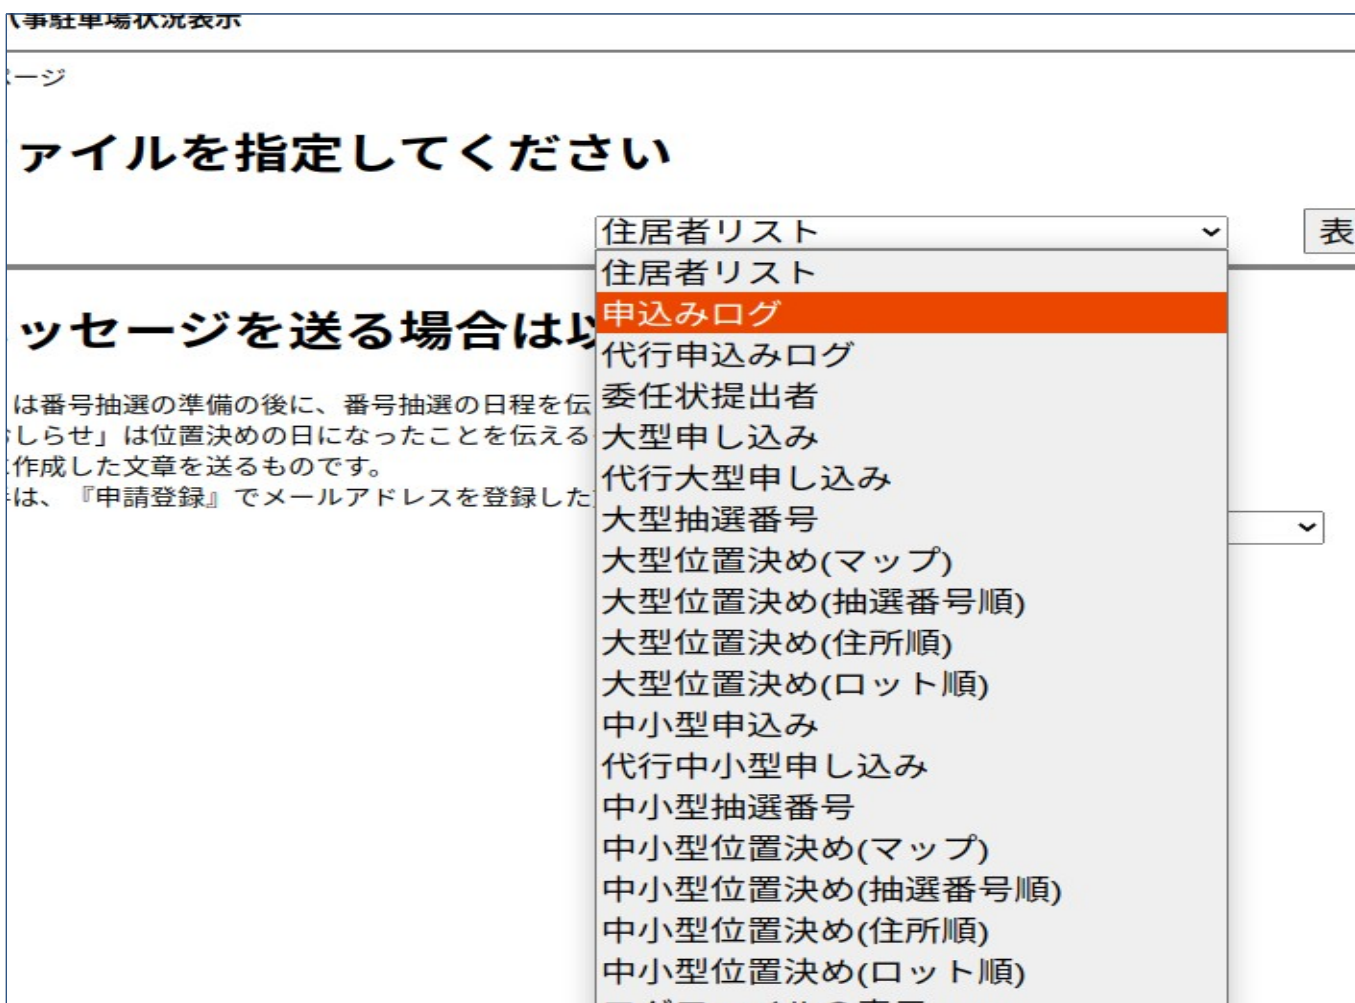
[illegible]事駐車場状況表示

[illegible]ージ

ァイルを指定してください

住居者リスト

表

ッセージを送る場合は以

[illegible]は番号抽選の準備の後に、番号抽選の日程を伝
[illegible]しらせ」は位置決めの日になったことを伝える
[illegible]作成した文章を送るものです。
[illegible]は、『申請登録』でメールアドレスを登録した

住居者リスト
申込みログ
代行申込みログ
委任状提出者
大型申し込み
代行大型申し込み
大型抽選番号
大型位置決め(マップ)
大型位置決め(抽選番号順)
大型位置決め(住所順)
大型位置決め(ロット順)
中小型申込み
代行中小型申し込み
中小型抽選番号
中小型位置決め(マップ)
中小型位置決め(抽選番号順)
中小型位置決め(住所順)
中小型位置決め(ロット順)
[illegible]